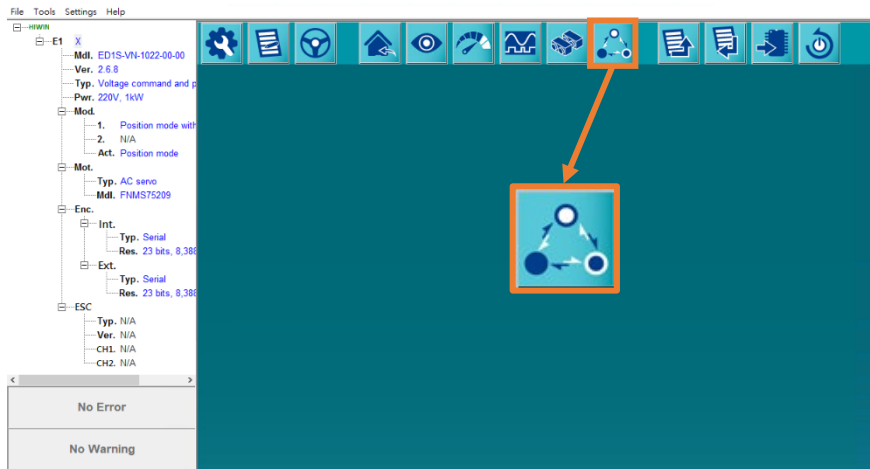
File Tools Settings Help

HIWIN
E1 X
Mdl. ED1S-VN-1022-00-00
Ver. 2.6.8
Typ. Voltage command and p
Pwr. 220V, 1kW
Mod.
1. Position mode with
2. N/A
Act. Position mode
Mot.
Typ. AC servo
Mdl. FNMS75209
Enc.
Int.
Typ. Serial
Res. 23 bits, 8,388
Ext.
Typ. Serial
Res. 23 bits, 8,388
ESC
Typ. N/A
Ver. N/A
CH1. N/A
CH2. N/A

No Error

No Warning